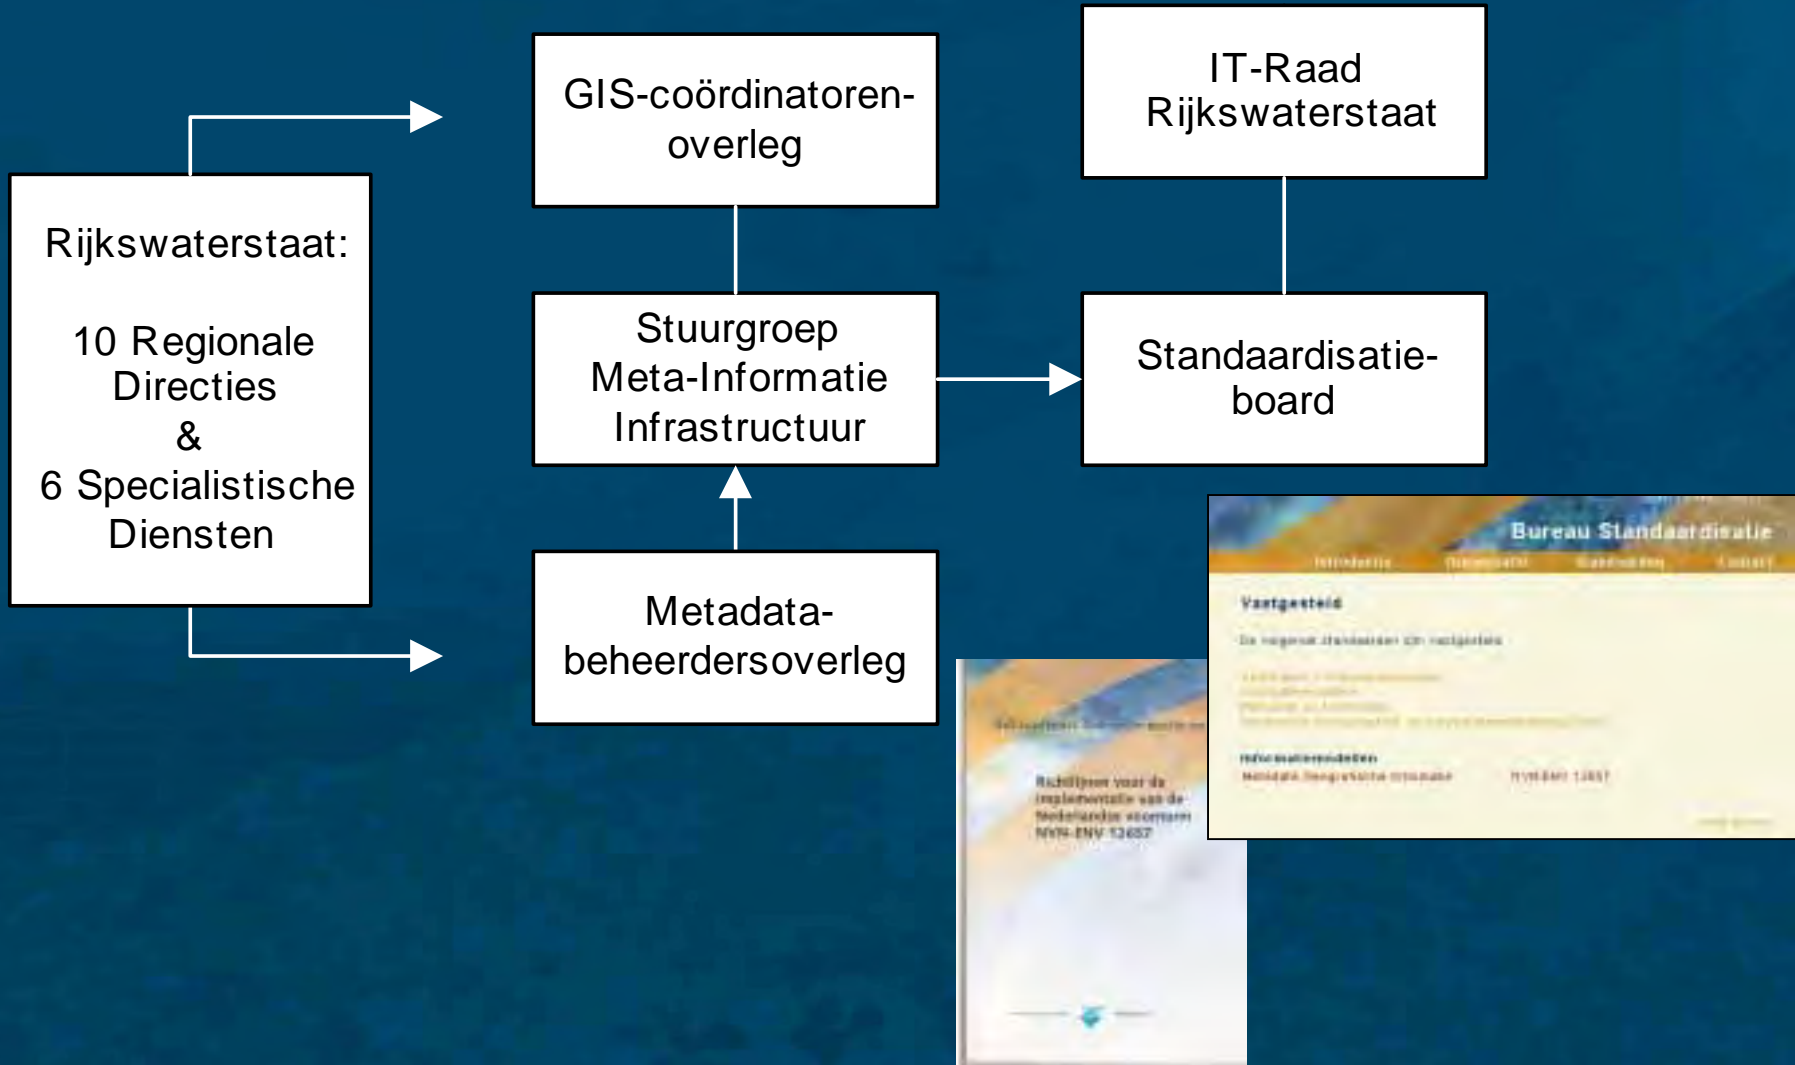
Rijkswaterstaat:

10 Regionale Directies
&
6 Specialistische Diensten

GIS-coördinatoren-overleg

IT-Raad Rijkswaterstaat

Stuurgroep Meta-Informatie Infrastructuur

Standaardisatie-board

Metadata-beheerdersoverleg

Bureau Standaardisatie

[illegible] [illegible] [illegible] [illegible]

Vastgesteld

De volgende standaarden zijn vastgesteld

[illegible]

Informatiemodellen

Metadata Geografische Informatie NVN-ENV 12657

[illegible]

Richtlijnen voor de implementatie van de Nederlandse voornorm NVN-ENV 12657